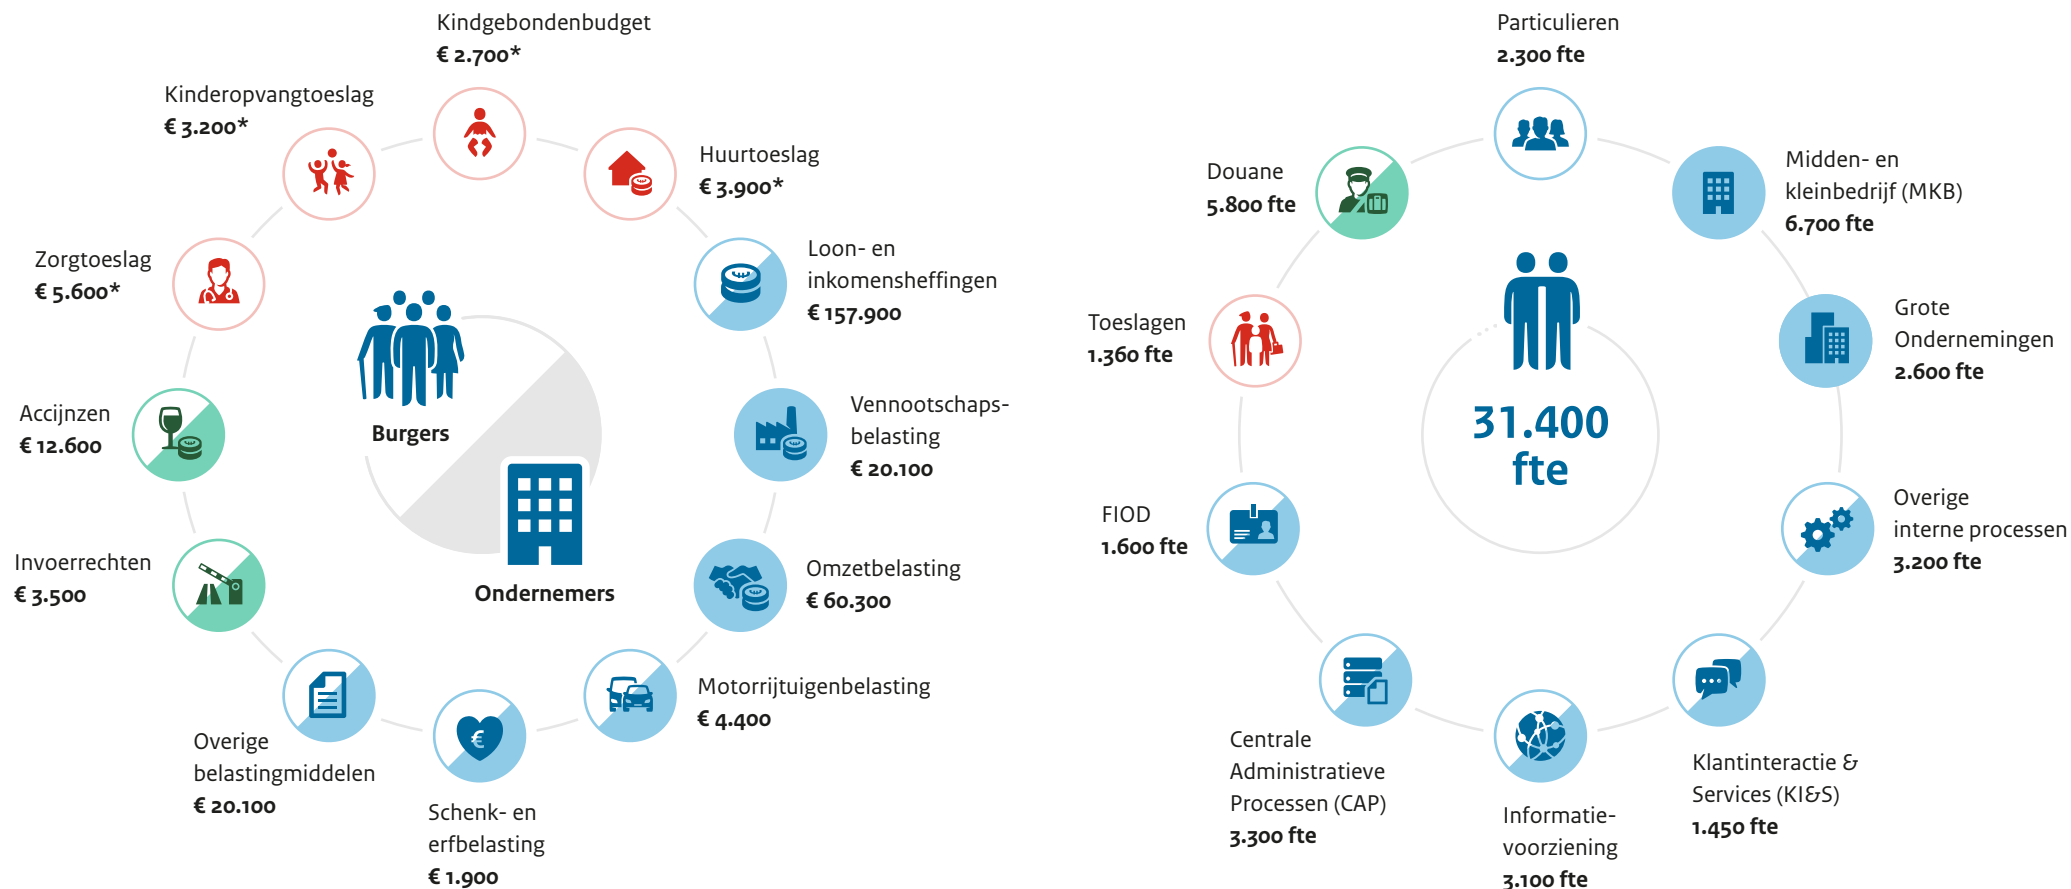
Kindgebondenbudget
€ 2.700*

Kinderopvangtoeslag
€ 3.200*

Huurtoeslag
€ 3.900*

Zorgtoeslag
€ 5.600*

Loon- en inkomensheffingen
€ 157.900

Burgers

Accijnzen
€ 12.600

Vennootschapsbelasting
€ 20.100

Invoerrechten
€ 3.500

Ondernemers

Omzetbelasting
€ 60.300

Motorrijtuigenbelasting
€ 4.400

Overige belastingmiddelen
€ 20.100

Schenk- en erfbelasting
€ 1.900

Particulieren
2.300 fte

Douane
5.800 fte

Midden- en kleinbedrijf (MKB)
6.700 fte

Toeslagen
1.360 fte

Grote Ondernemingen
2.600 fte

31.400 fte

FIOD
1.600 fte

Overige interne processen
3.200 fte

Centrale Administratieve Processen (CAP)
3.300 fte

Informatievoorziening
3.100 fte

Klantinteractie & Services (KI&S)
1.450 fte